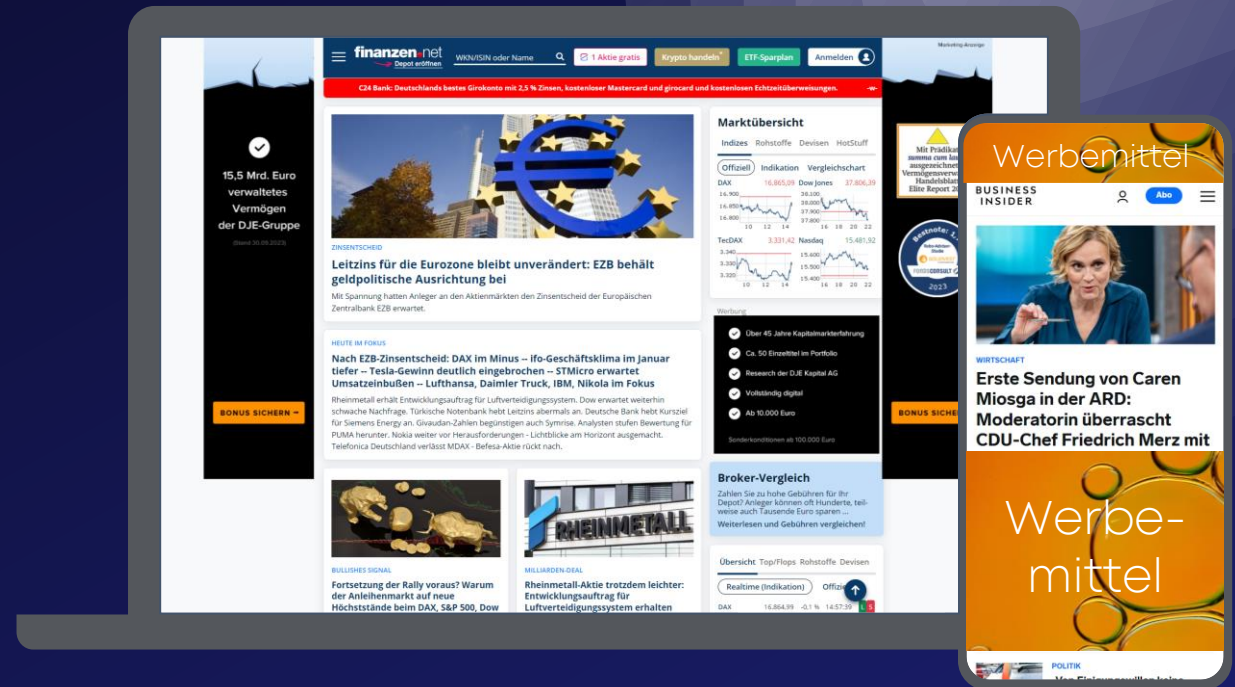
Marketing-Anzeige

finanzen.net Depot eröffnen WKN/ISIN oder Name 1 Aktie gratis Krypto handeln ETF-Sparplan Anmelden

C24 Bank: Deutschlands bestes Girokonto mit 2,5 % Zinsen, kostenloser Mastercard und girocard und kostenlosen Echtzeitüberweisungen.

15,5 Mrd. Euro verwaltetes Vermögen der DJE-Gruppe

(Stand 30.09.2023)

BONUS SICHERN →

ZINSENTSCHEID

Leitzins für die Eurozone bleibt unverändert: EZB behält geldpolitische Ausrichtung bei

Mit Spannung hatten Anleger an den Aktienmärkten den Zinsentscheid der Europäischen Zentralbank EZB erwartet.

HEUTE IM FOKUS

Nach EZB-Zinsentscheid: DAX im Minus -- ifo-Geschäftsklima im Januar tiefer -- Tesla-Gewinn deutlich eingebrochen -- STMicro erwartet Umsatzeinbußen -- Lufthansa, Daimler Truck, IBM, Nikola im Fokus

Rheinmetall erhält Entwicklungsauftrag für Luftverteidigungssystem. Dow erwartet weiterhin schwache Nachfrage. Türkische Notenbank hebt Leitzins abermals an. Deutsche Bank hebt Kursziel für Siemens Energy an. Givaudan-Zahlen begünstigen auch Symrise. Analysten stufen Bewertung für PUMA herunter. Nokia weiter vor Herausforderungen - Lichtblicke am Horizont ausgemacht. Telefonica Deutschland verlässt MDAX - Befesa-Aktie rückt nach.

BULLISHES SIGNAL

Fortsetzung der Rally voraus? Warum der Anleihenmarkt auf neue Höchststände beim DAX, S&P 500, Dow

MILLIARDEN-DEAL

Rheinmetall-Aktie trotzdem leichter: Entwicklungsauftrag für Luftverteidigungssystem erhalten

Marktübersicht

Indizes Rohstoffe Devisen HotStuff

Offiziell Indikation Vergleichschart

DAX 16.865,09 Dow Jones 37.806,39

TecDAX 3.331,42 Nasdaq 15.481,92

Werbung

Über 45 Jahre Kapitalmarkterfahrung

Ca. 50 Einzeltitel im Portfolio

Research der DJE Kapital AG

Vollständig digital

Ab 10.000 Euro

Sonderkonditionen ab 100.000 Euro

Broker-Vergleich

Zahlen Sie zu hohe Gebühren für Ihr Depot? Anleger können oft Hunderte, teilweise auch Tausende Euro sparen ...

Weiterlesen und Gebühren vergleichen!

Übersicht Top/Flops Rohstoffe Devisen

Realtime (Indikation) Offiziell

DAX 16.864,99 -0,1 % 14:57:39

BONUS SICHERN →

Werbemittel

BUSINESS INSIDER Abo

WIRTSCHAFT

Erste Sendung von Caren Miosga in der ARD: Moderatorin überrascht CDU-Chef Friedrich Merz mit

Werbe-mittel

POLITIK